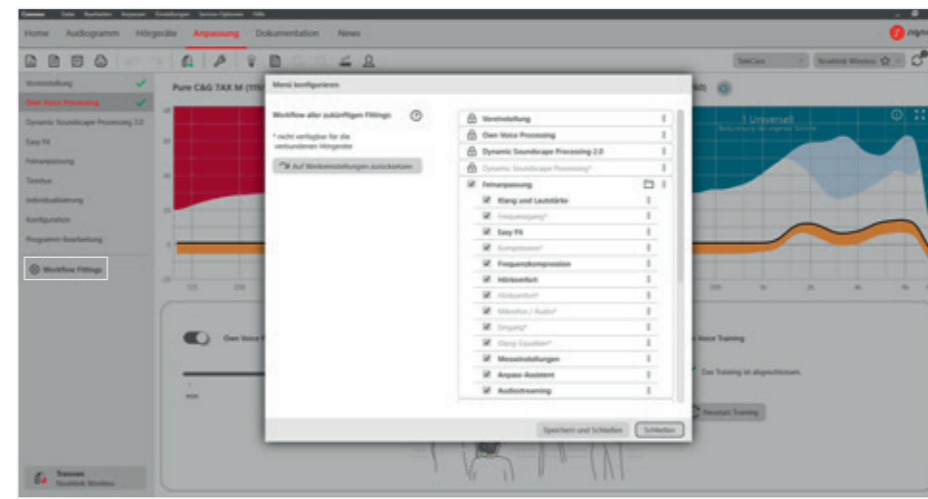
Connexx Datei Bearbeiten Anpassen Einstellungen Service-Optionen Hilfe

Home Audiogramm Hörgeräte Anpassung Dokumentation News

TeleCoil Noahlink Wireless

Voreinstellung
Own Voice Processing
Dynamic Soundscape Processing 2.0
Easy Fit
Feinanpassung
Tinnitus
Individualisierung
Konfiguration
Programm-Bearbeitung

Workflow Fittings

Pure C&G 7AX M

1 Universell

Own Voice

Voice Training

Das Training ist abgeschlossen.

Neustart Training

Trennen
Noahlink Wireless

Menü konfigurieren

Workflow aller zukünftigen Fittings:

* nicht verfügbar für die verbundenen Hörgeräte

Auf Werkeinstellungen zurücksetzen

Voreinstellung
Own Voice Processing
Dynamic Soundscape Processing 2.0
Dynamic Soundscape Processing*
Feinanpassung
Klang und Lautstärke
Frequenzgang*
Easy Fit
Kompression*
Frequenzkompression
Hörkomfort
Hörkomfort*
Mikrofon / Audio*
Eingang*
Klang Equalizer*
Messeinstellungen
Anpass-Assistent
Audiostreaming

Speichern und Schließen Schließen